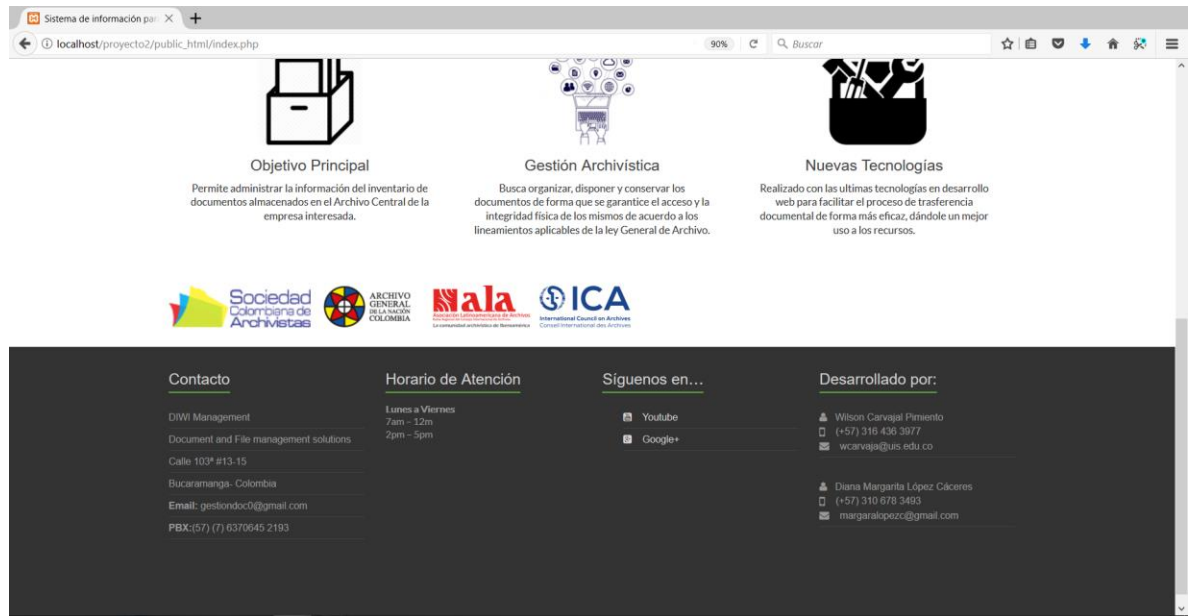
Sistema de información par ×

localhost/proyecto2/public_html/index.php

90%

Buscar

Objetivo Principal

Permite administrar la información del inventario de documentos almacenados en el Archivo Central de la empresa interesada.

Gestión Archivística

Busca organizar, disponer y conservar los documentos de forma que se garantice el acceso y la integridad física de los mismos de acuerdo a los lineamientos aplicables de la ley General de Archivo.

Nuevas Tecnologías

Realizado con las ultimas tecnologías en desarrollo web para facilitar el proceso de trasferencia documental de forma más eficaz, dándole un mejor uso a los recursos.

Sociedad Colombiana de Archivistas

ARCHIVO GENERAL DE LA NACIÓN COLOMBIA

ala
Asociación Latinoamericana de Archivos
La comunidad archivística de Iberoamérica

ICA
International Council on Archives
Conseil International des Archives

Contacto

DIWI Management

Document and File management solutions

Calle 103ª #13-15

Bucaramanga- Colombia

Email: gestiondoc0@gmail.com

PBX:(57) (7) 6370645 2193

Horario de Atención

Lunes a Viernes
7am – 12m
2pm – 5pm

Síguenos en...

Youtube

Google+

Desarrollado por:

Wilson Carvajal Pimiento
(+57) 316 436 3977
wcarvaja@uis.edu.co

Diana Margarita López Cáceres
(+57) 310 678 3493
margaralopezc@gmail.com